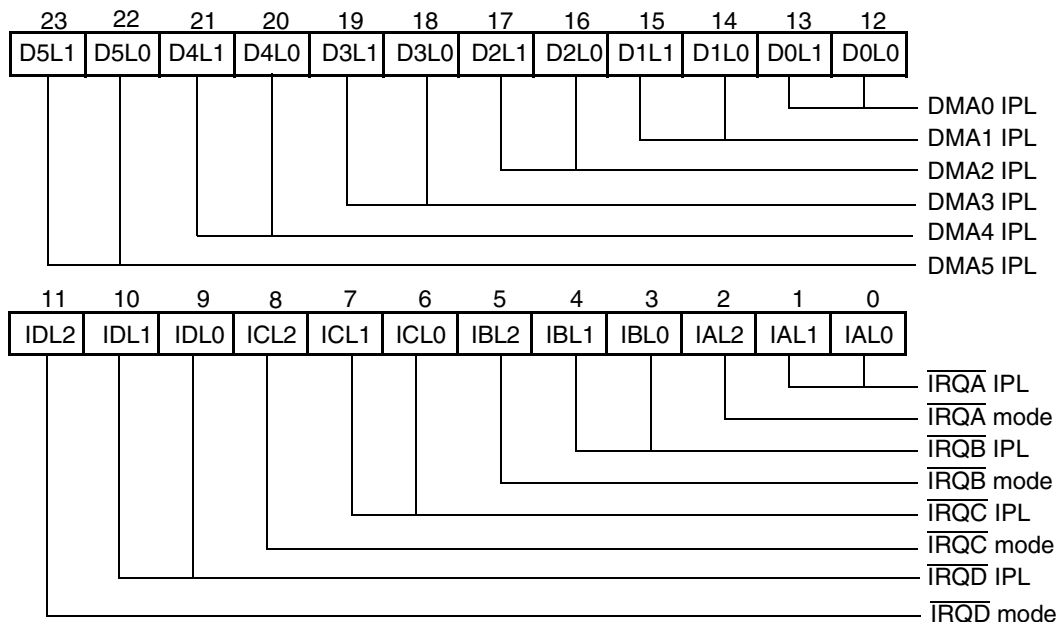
| 23 | 22 | 21 | 20 | 19 | 18 | 17 | 16 | 15 | 14 | 13 | 12 |
|---|---|---|---|---|---|---|---|---|---|---|---|
| D5L1 | D5L0 | D4L1 | D4L0 | D3L1 | D3L0 | D2L1 | D2L0 | D1L1 | D1L0 | D0L1 | D0L0 |

DMA0 IPL
DMA1 IPL
DMA2 IPL
DMA3 IPL
DMA4 IPL
DMA5 IPL

| 11 | 10 | 9 | 8 | 7 | 6 | 5 | 4 | 3 | 2 | 1 | 0 |
|---|---|---|---|---|---|---|---|---|---|---|---|
| IDL2 | IDL1 | IDL0 | ICL2 | ICL1 | ICL0 | IBL2 | IBL1 | IBL0 | IAL2 | IAL1 | IAL0 |

$\overline{\text{IRQA}}$ IPL
$\overline{\text{IRQA}}$ mode
$\overline{\text{IRQB}}$ IPL
$\overline{\text{IRQB}}$ mode
$\overline{\text{IRQC}}$ IPL
$\overline{\text{IRQC}}$ mode
$\overline{\text{IRQD}}$ IPL
$\overline{\text{IRQD}}$ mode